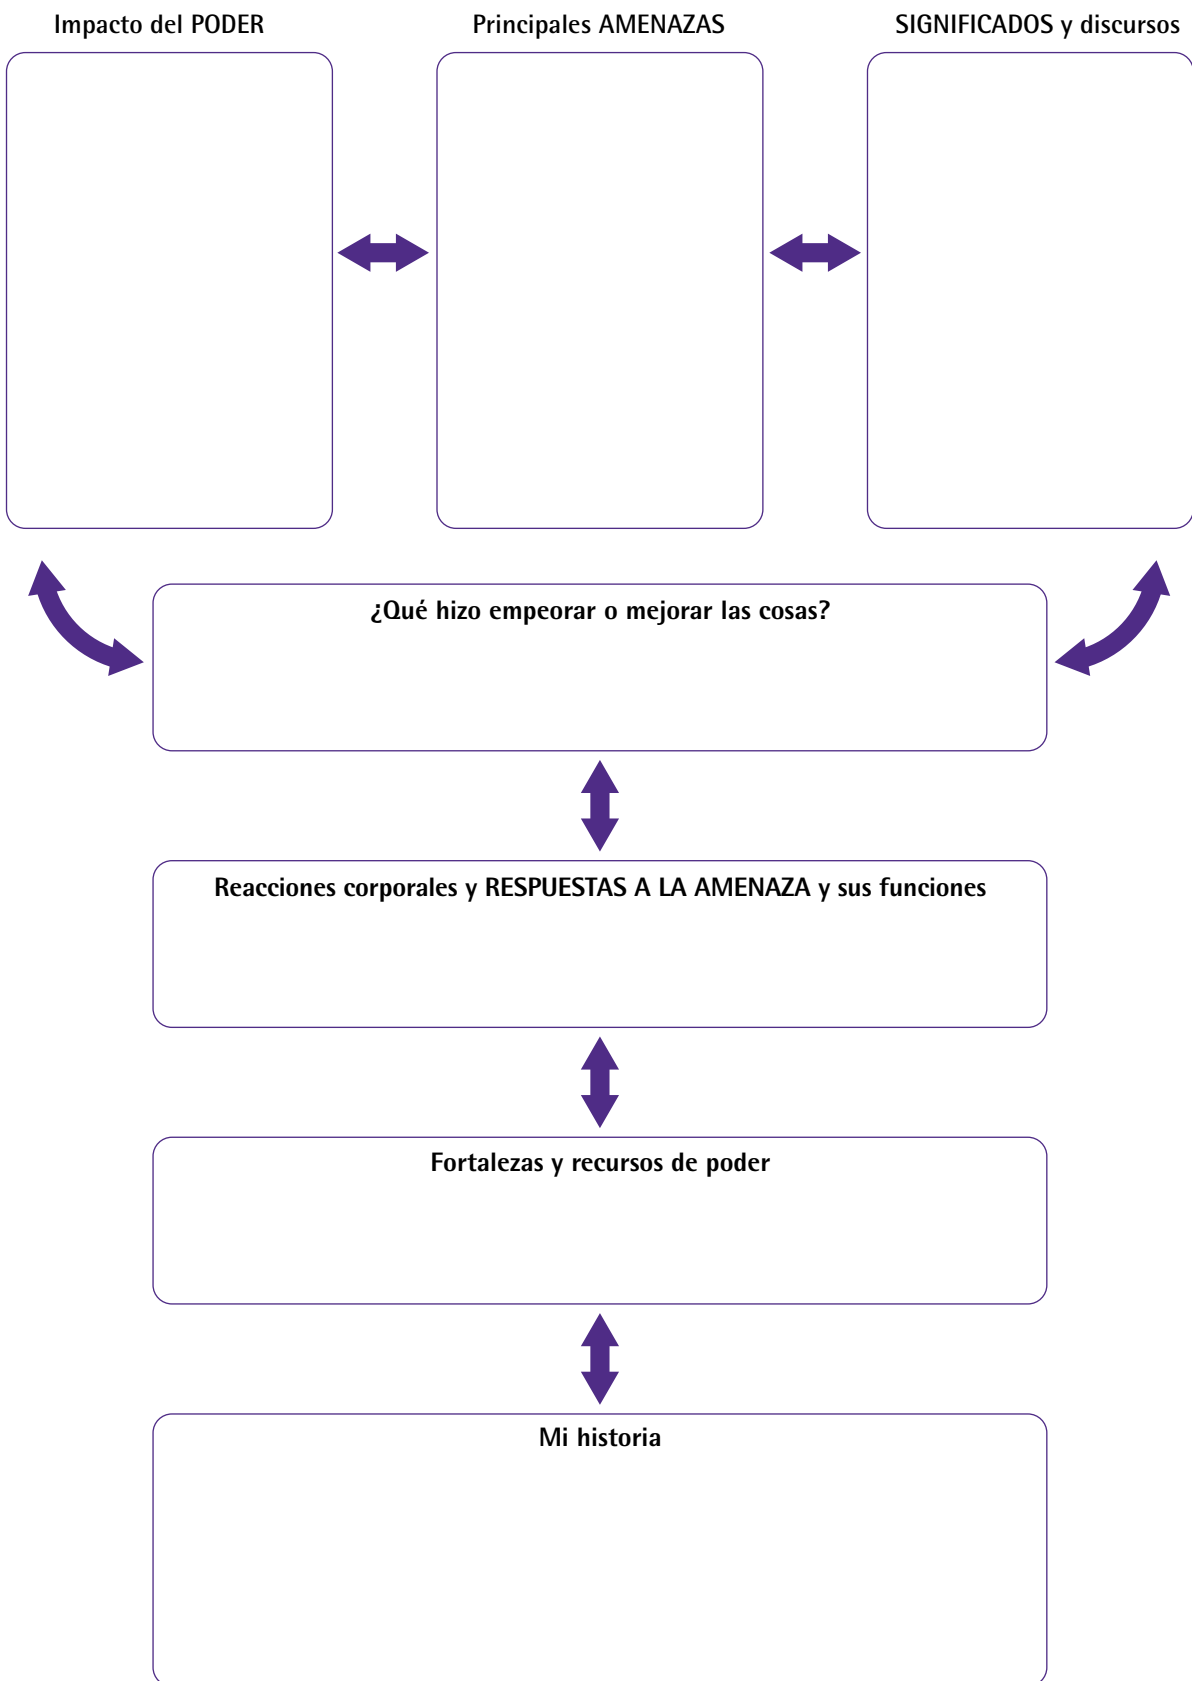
Impacto del PODER

Principales AMENAZAS

SIGNIFICADOS y discursos

¿Qué hizo empeorar o mejorar las cosas?

Reacciones corporales y RESPUESTAS A LA AMENAZA y sus funciones

Fortalezas y recursos de poder

Mi historia